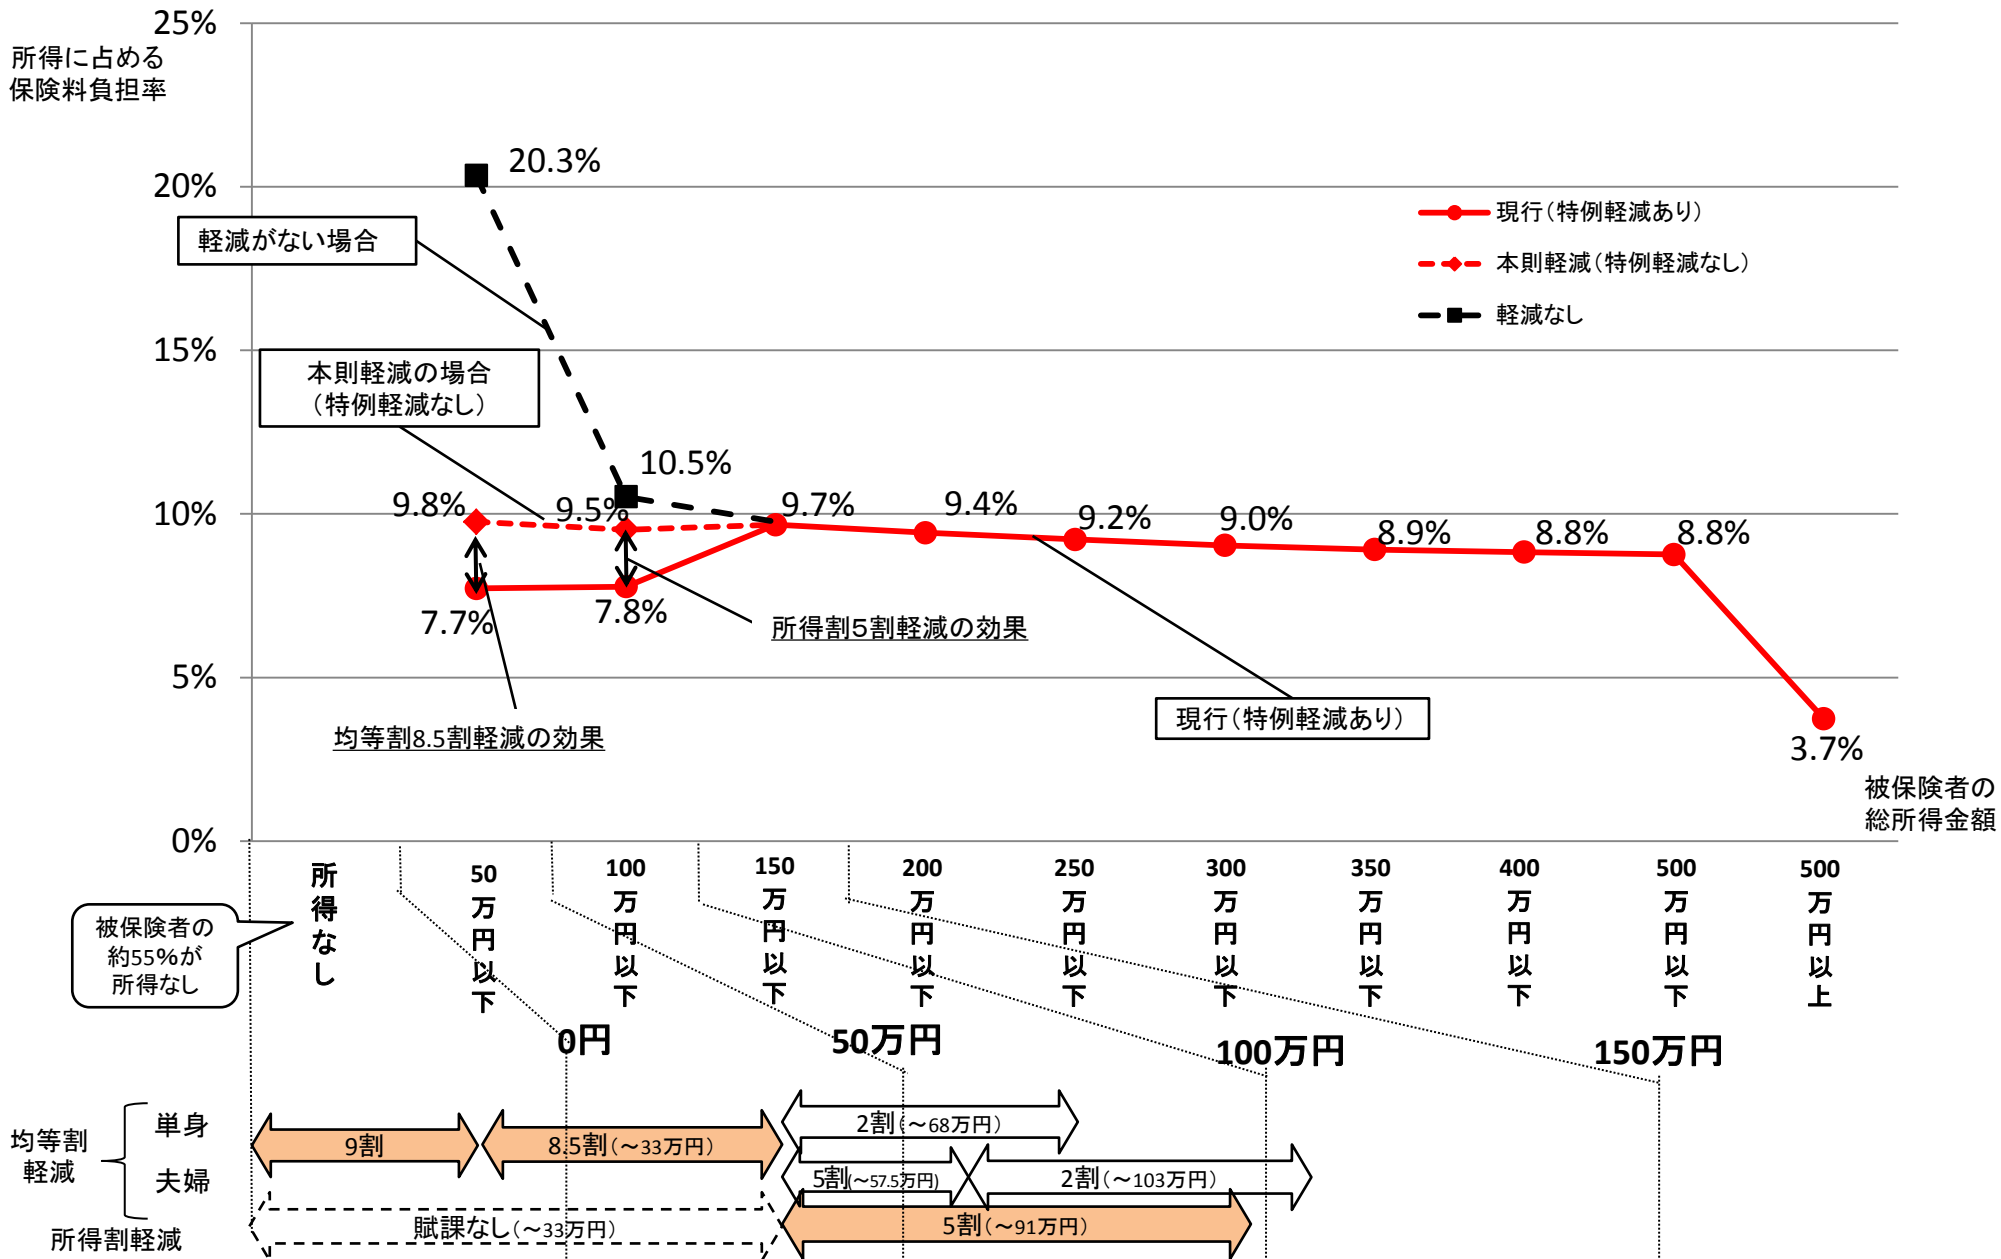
所得に占める
保険料負担率

25%

20%

15%

10%

5%

0%

20.3%

軽減がない場合

本則軽減の場合
（特例軽減なし）

10.5%

9.8%

9.5%

9.7%

9.4%

9.2%

9.0%

8.9%

8.8%

8.8%

7.7%

7.8%

3.7%

所得割5割軽減の効果

均等割8.5割軽減の効果

現行（特例軽減あり）

現行（特例軽減あり）
本則軽減（特例軽減なし）
軽減なし

被保険者の
総所得金額

所得なし

50万円以下

100万円以下

150万円以下

200万円以下

250万円以下

300万円以下

350万円以下

400万円以下

500万円以下

500万円以上

被保険者の
約55%が
所得なし

0円

50万円

100万円

150万円

均等割
軽減

単身

夫婦

所得割軽減

9割

8.5割（～33万円）

2割（～68万円）

5割（～57.5万円）

2割（～103万円）

賦課なし（～33万円）

5割（～91万円）